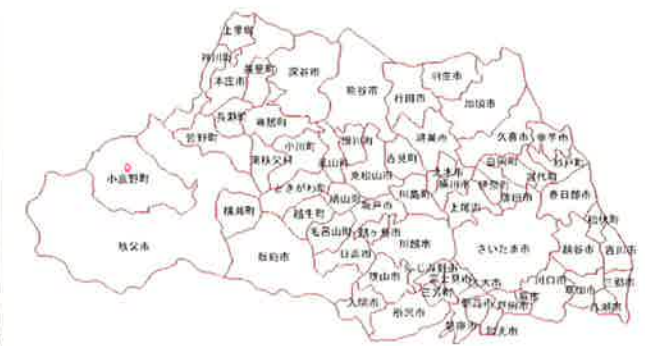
上里町
神川町
美里町
深谷市
本庄市
熊谷市
行田市
羽生市
加須市
長瀞町
寄居町
皆野町
小川町
滑川町
東秩父村
嵐山町
鴻巣市
久喜市
幸手市
吉見町
小鹿野町
東松山市
北本市
桶川市
蓮田市
白岡町
杉戸町
宮代町
ときがわ町
鳩山町
川島町
伊奈町
春日部市
横瀬町
越生町
坂戸市
上尾市
松伏町
毛呂山町
鶴ヶ島市
秩父市
飯能市
日高市
川越市
さいたま市
越谷市
吉川市
ふじみ野市
三芳町
富士見市
狭山市
志木市
川口市
入間市
所沢市
新座市
朝霞市
和光市
蕨市
戸田市
草加市
八潮市
三郷市